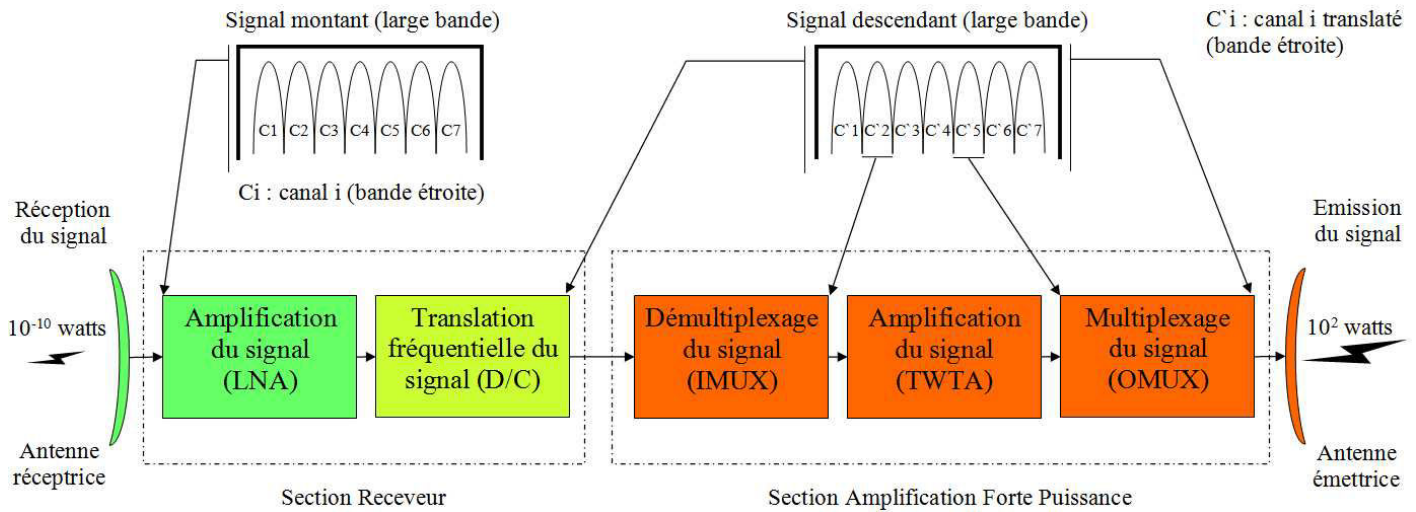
Signal montant (large bande)

C1 C2 C3 C4 C5 C6 C7

Ci : canal i (bande étroite)

Signal descendant (large bande)

C`1 C`2 C`3 C`4 C`5 C`6 C`7

C`i : canal i translaté (bande étroite)

Réception du signal

$10^{-10}$ watts

Antenne réceptrice

Amplification du signal (LNA)

Translation fréquentielle du signal (D/C)

Section Receveur

Démultiplexage du signal (IMUX)

Amplification du signal (TWTA)

Multiplexage du signal (OMUX)

Section Amplification Forte Puissance

Emission du signal

$10^{2}$ watts

Antenne émettrice